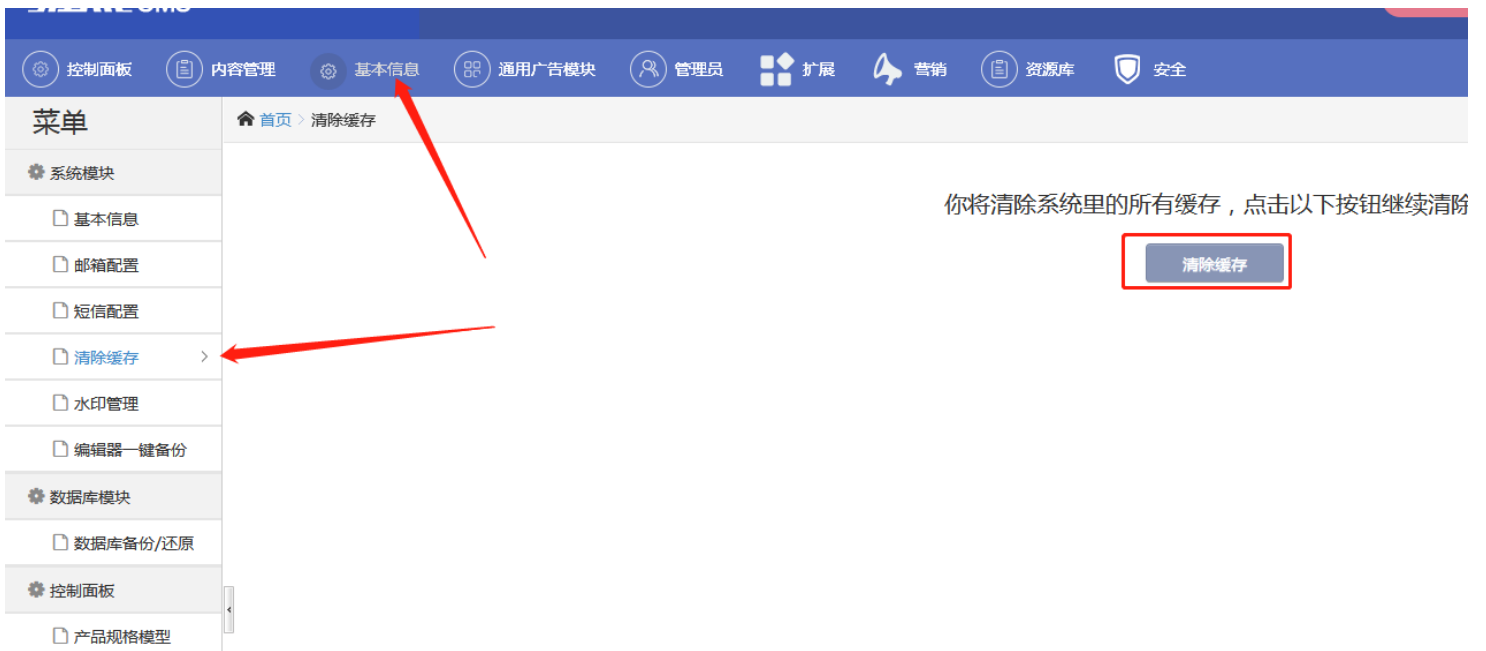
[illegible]

控制面板 内容管理 基本信息 通用广告模块 管理员 扩展 营销 资源库 安全

菜单

系统模块
基本信息
邮箱配置
短信配置
清除缓存
水印管理
编辑器一键备份
数据库模块
数据库备份/还原
控制面板
产品规格模型

首页 > 清除缓存

你将清除系统里的所有缓存，点击以下按钮继续清除

清除缓存